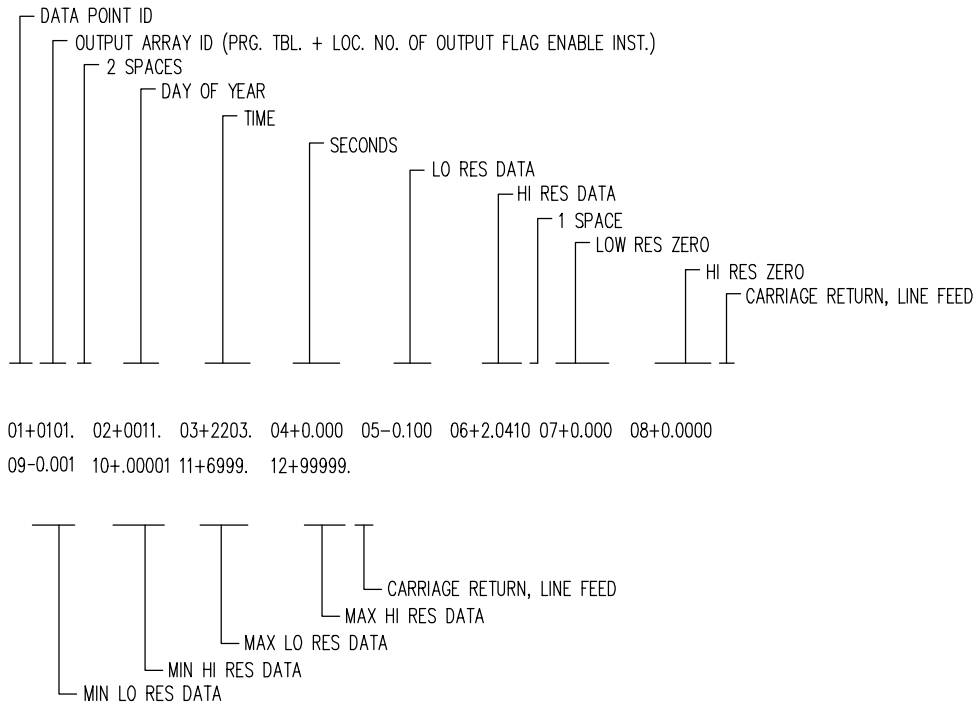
DATA POINT ID
OUTPUT ARRAY ID (PRG. TBL. + LOC. NO. OF OUTPUT FLAG ENABLE INST.)
2 SPACES
DAY OF YEAR
TIME
SECONDS
LO RES DATA
HI RES DATA
1 SPACE
LOW RES ZERO
HI RES ZERO
CARRIAGE RETURN, LINE FEED

01+0101. 02+0011. 03+2203. 04+0.000 05−0.100 06+2.0410 07+0.000 08+0.0000
09−0.001 10+.00001 11+6999. 12+99999.

CARRIAGE RETURN, LINE FEED
MAX HI RES DATA
MAX LO RES DATA
MIN HI RES DATA
MIN LO RES DATA